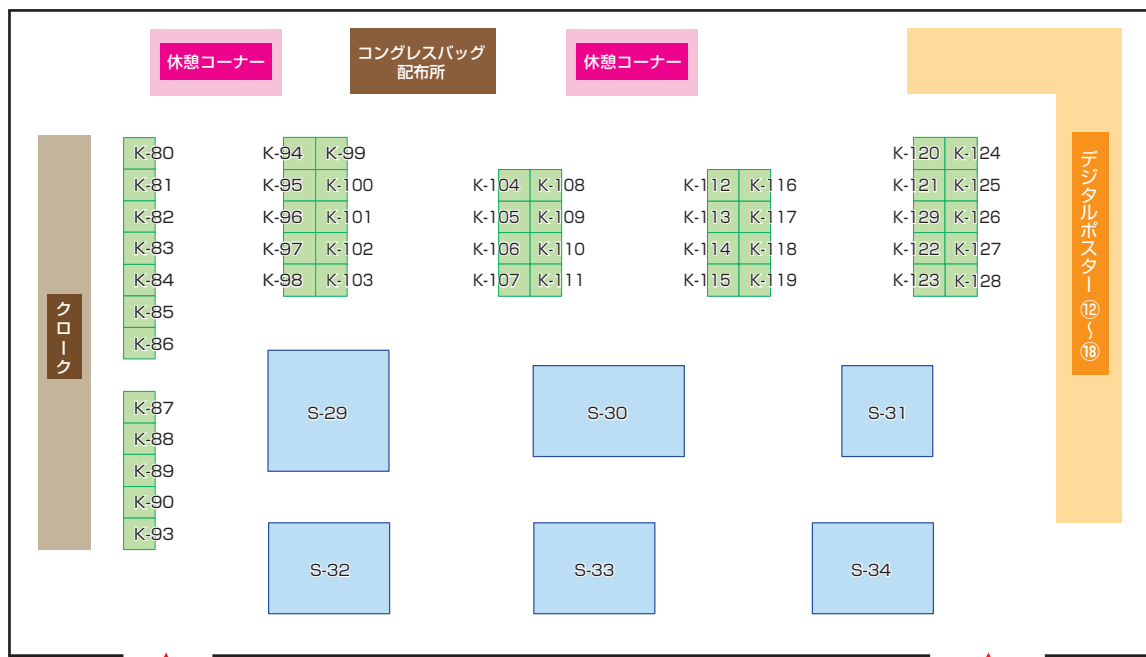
休憩コーナー

コングレスバッグ配布所

休憩コーナー

クローク

K-80
K-81
K-82
K-83
K-84
K-85
K-86

K-87
K-88
K-89
K-90
K-93

K-94 K-99
K-95 K-100
K-96 K-101
K-97 K-102
K-98 K-103

K-104 K-108
K-105 K-109
K-106 K-110
K-107 K-111

K-112 K-116
K-113 K-117
K-114 K-118
K-115 K-119

K-120 K-124
K-121 K-125
K-129 K-126
K-122 K-127
K-123 K-128

デジタルポスター ⑫～⑱

S-29

S-30

S-31

S-32

S-33

S-34